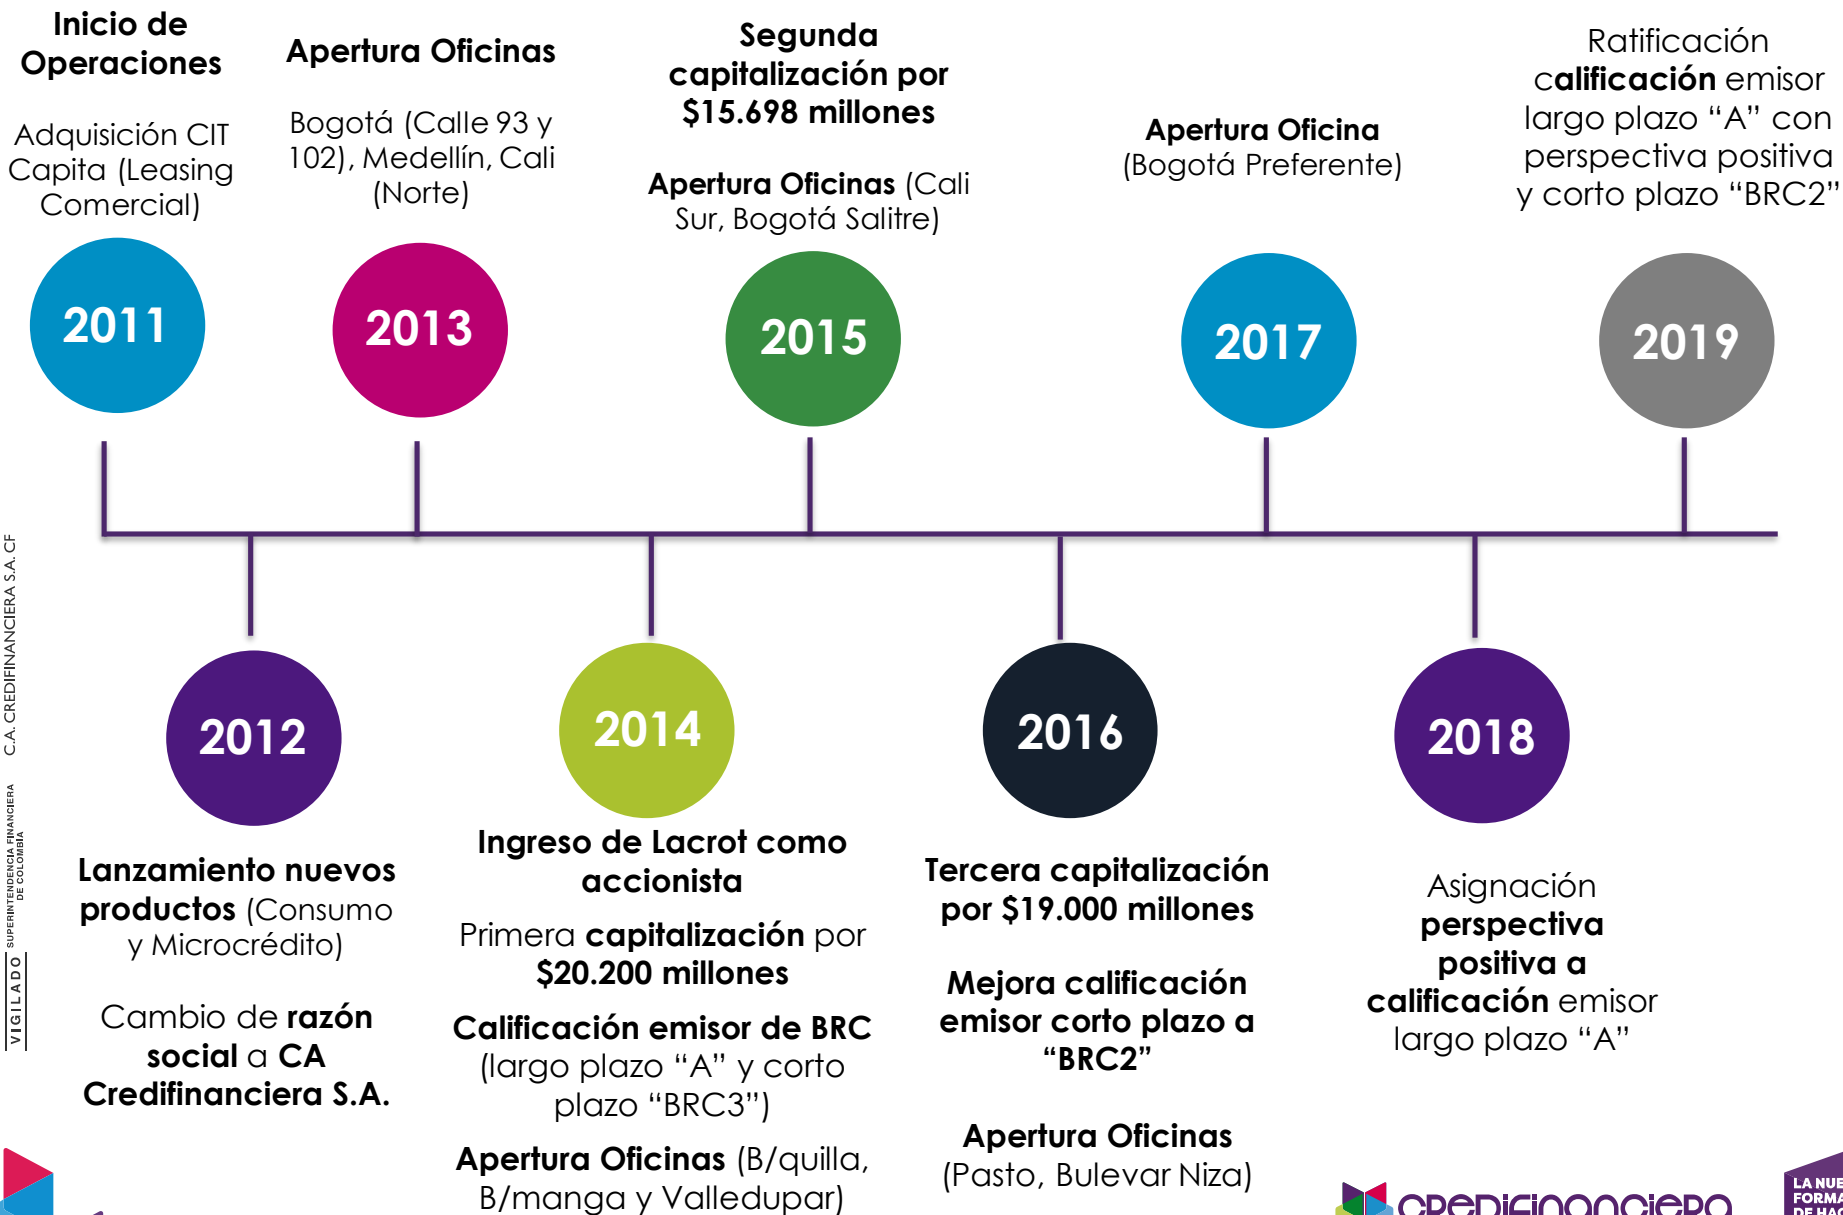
Inicio de Operaciones

Adquisición CIT Capita (Leasing Comercial)

Apertura Oficinas

Bogotá (Calle 93 y 102), Medellín, Cali (Norte)

Segunda capitalización por $15.698 millones

Apertura Oficinas (Cali Sur, Bogotá Salitre)

Apertura Oficina (Bogotá Preferente)

Ratificación calificación emisor largo plazo "A" con perspectiva positiva y corto plazo "BRC2"

2011

2013

2015

2017

2019

C.A. CREDIFINANCIERA S.A. CF

VIGILADO SUPERINTENDENCIA FINANCIERA DE COLOMBIA

2012

2014

2016

2018

Lanzamiento nuevos productos (Consumo y Microcrédito)

Cambio de razón social a CA Credifinanciera S.A.

Ingreso de Lacrot como accionista

Primera capitalización por $20.200 millones

Calificación emisor de BRC (largo plazo "A" y corto plazo "BRC3")

Apertura Oficinas (B/quilla, B/manga y Valledupar)

Tercera capitalización por $19.000 millones

Mejora calificación emisor corto plazo a "BRC2"

Apertura Oficinas (Pasto, Bulevar Niza)

Asignación perspectiva positiva a calificación emisor largo plazo "A"

credifinanciera

LA NUE FORMA DE HAC